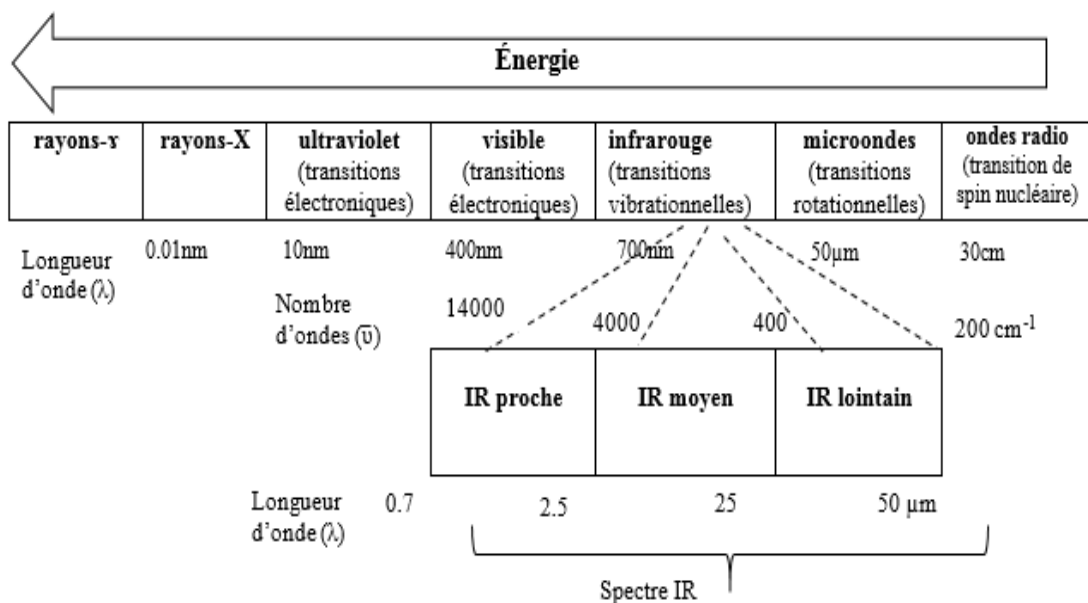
Énergie

| rayons-ɤ | rayons-X | ultraviolet (transitions électroniques) | visible (transitions électroniques) | infrarouge (transitions vibrationnelles) | microondes (transitions rotationnelles) | ondes radio (transition de spin nucléaire) |
|---|---|---|---|---|---|---|

Longueur d'onde (λ) 0.01nm 10nm 400nm 700nm 50µm 30cm

Nombre d'ondes ($\bar{\upsilon}$) 14000 4000 400 200 cm$^{-1}$

| IR proche | IR moyen | IR lointain |
|---|---|---|

Longueur d'onde (λ) 0.7 2.5 25 50 µm

Spectre IR